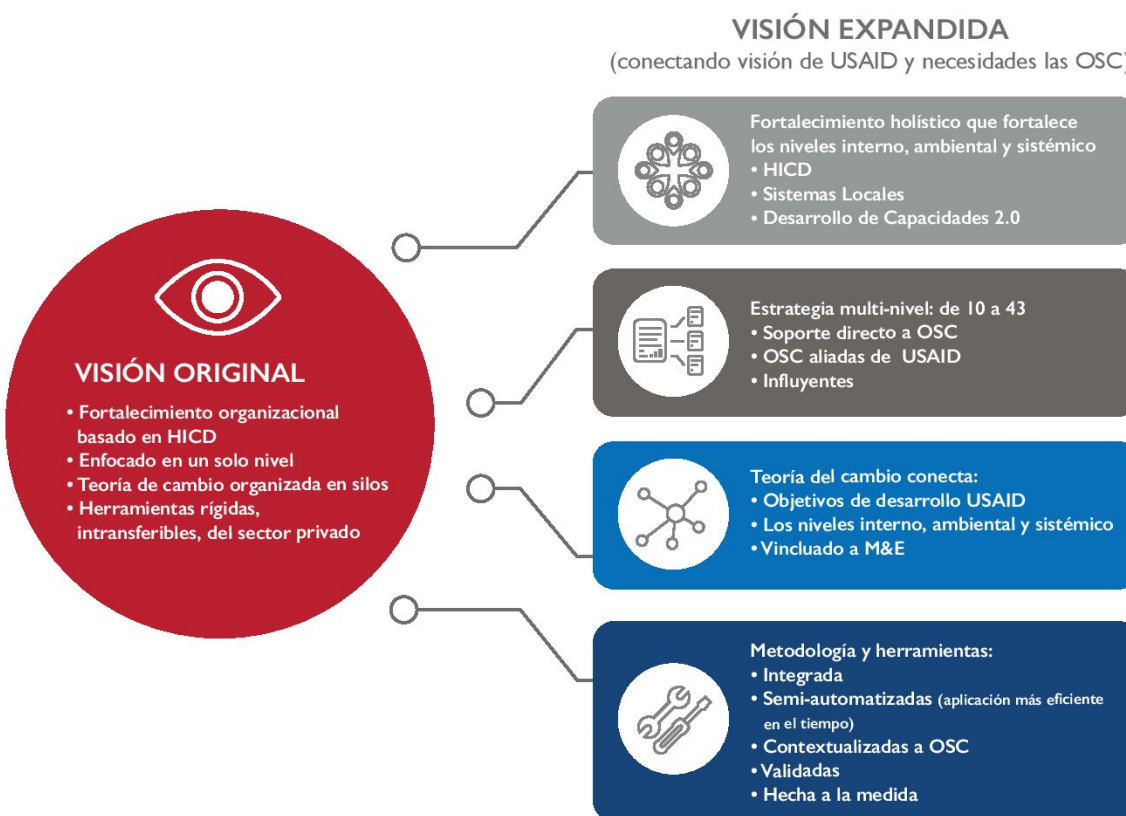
VISIÓN EXPANDIDA
(conectando visión de USAID y necesidades las OSC)

VISIÓN ORIGINAL
• Fortalecimiento organizacional basado en HICD
• Enfocado en un solo nivel
• Teoría de cambio organizada en silos
• Herramientas rígidas, intransferibles, del sector privado

Fortalecimiento holístico que fortalece los niveles interno, ambiental y sistémico
• HICD
• Sistemas Locales
• Desarrollo de Capacidades 2.0

Estrategia multi-nivel: de 10 a 43
• Soporte directo a OSC
• OSC aliadas de USAID
• Influyentes

Teoría del cambio conecta:
• Objetivos de desarrollo USAID
• Los niveles interno, ambiental y sistémico
• Vinculado a M&E

Metodología y herramientas:
• Integrada
• Semi-automatizadas (aplicación más eficiente en el tiempo)
• Contextualizadas a OSC
• Validadas
• Hecha a la medida